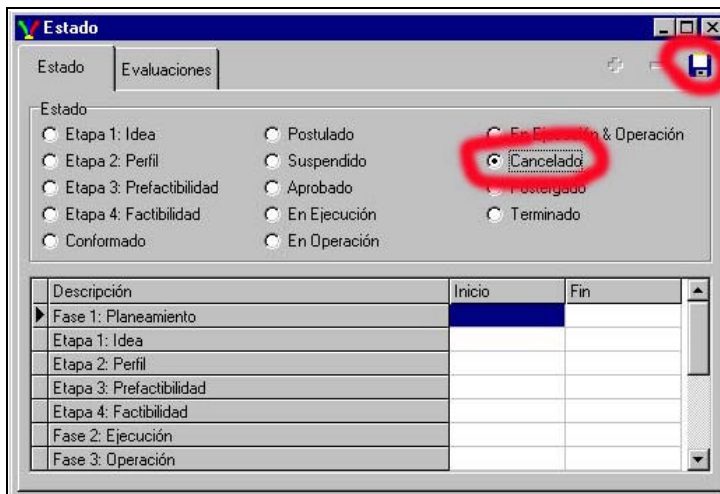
Estado

Estado | Evaluaciones

Estado
Etapa 1: Idea
Etapa 2: Perfil
Etapa 3: Prefactibilidad
Etapa 4: Factibilidad
Conformado
Postulado
Suspendido
Aprobado
En Ejecución
En Operación
En Ejecución & Operación
Cancelado
Postergado
Terminado

| Descripción | Inicio | Fin |
|---|---|---|
| Fase 1: Planeamiento | | |
| Etapa 1: Idea | | |
| Etapa 2: Perfil | | |
| Etapa 3: Prefactibilidad | | |
| Etapa 4: Factibilidad | | |
| Fase 2: Ejecución | | |
| Fase 3: Operación | | |